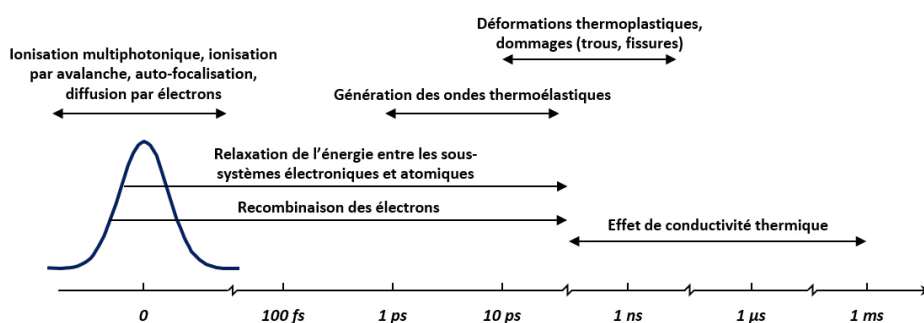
Déformations thermoplastiques, dommages (trous, fissures)

Ionisation multiphotonique, ionisation par avalanche, auto-focalisation, diffusion par électrons

Génération des ondes thermoélastiques

Relaxation de l'énergie entre les sous-systèmes électroniques et atomiques

Recombinaison des électrons

Effet de conductivité thermique

0

100 fs

1 ps

10 ps

1 ns

1 µs

1 ms